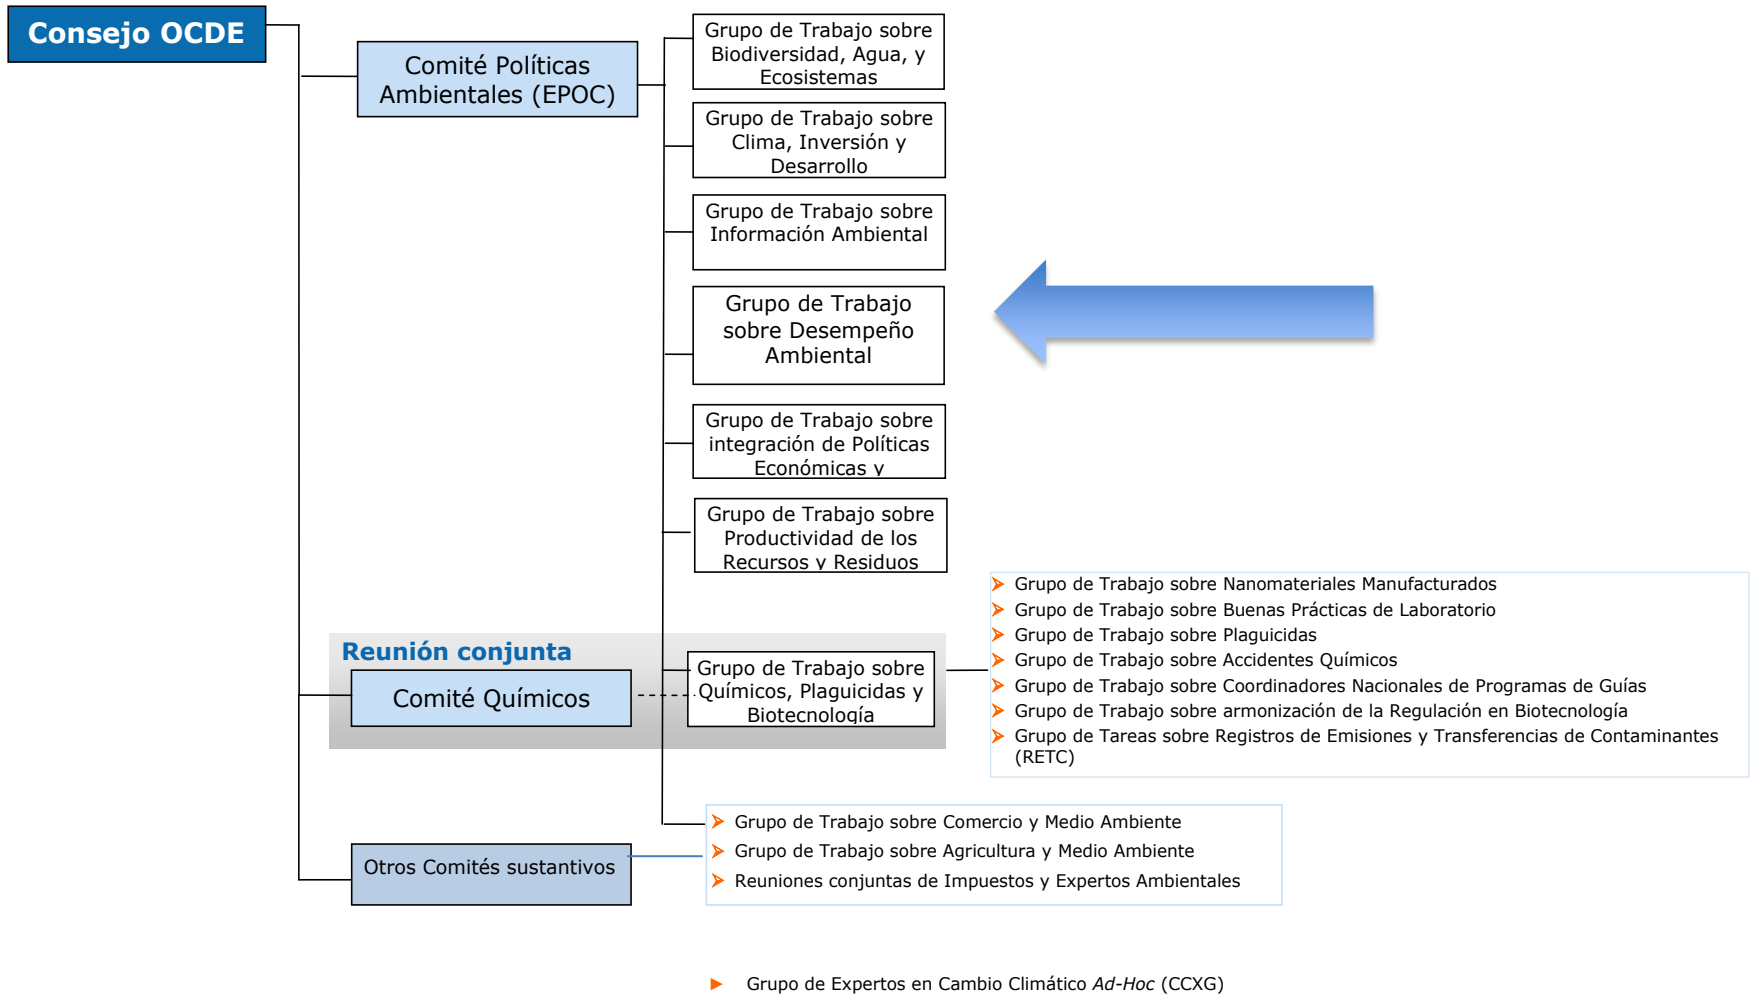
Consejo OCDE

Comité Políticas Ambientales (EPOC)

Grupo de Trabajo sobre Biodiversidad, Agua, y Ecosistemas

Grupo de Trabajo sobre Clima, Inversión y Desarrollo

Grupo de Trabajo sobre Información Ambiental

Grupo de Trabajo sobre Desempeño Ambiental

Grupo de Trabajo sobre integración de Políticas Económicas y

Grupo de Trabajo sobre Productividad de los Recursos y Residuos

Reunión conjunta

Comité Químicos

Grupo de Trabajo sobre Químicos, Plaguicidas y Biotecnología

Grupo de Trabajo sobre Nanomateriales Manufacturados
Grupo de Trabajo sobre Buenas Prácticas de Laboratorio
Grupo de Trabajo sobre Plaguicidas
Grupo de Trabajo sobre Accidentes Químicos
Grupo de Trabajo sobre Coordinadores Nacionales de Programas de Guías
Grupo de Trabajo sobre armonización de la Regulación en Biotecnología
Grupo de Tareas sobre Registros de Emisiones y Transferencias de Contaminantes (RETC)

Otros Comités sustantivos

Grupo de Trabajo sobre Comercio y Medio Ambiente
Grupo de Trabajo sobre Agricultura y Medio Ambiente
Reuniones conjuntas de Impuestos y Expertos Ambientales

Grupo de Expertos en Cambio Climático *Ad-Hoc* (CCXG)